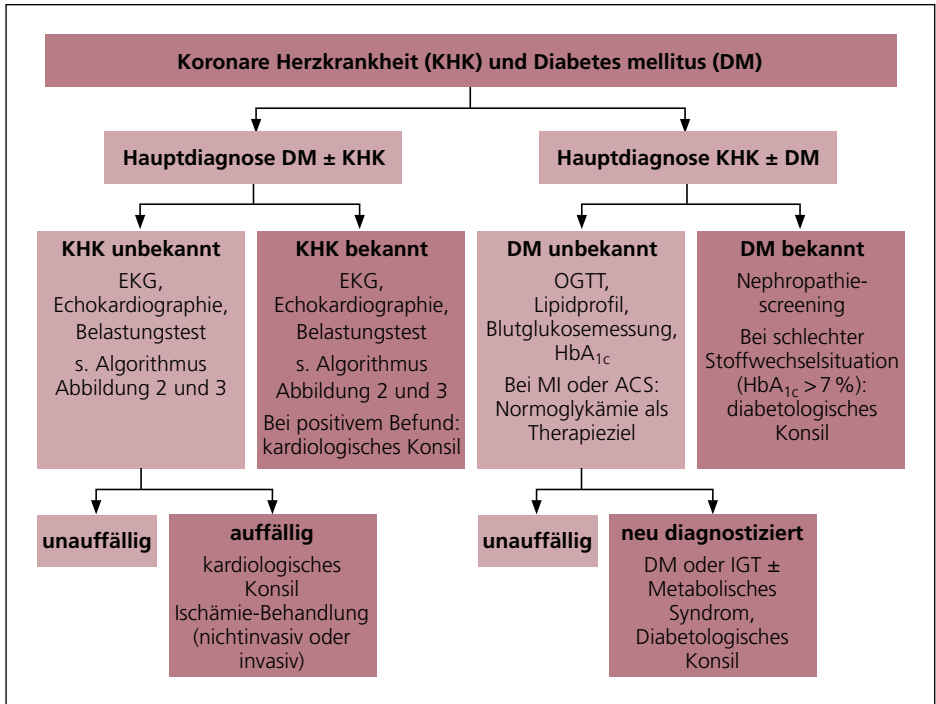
Koronare Herzkrankheit (KHK) und Diabetes mellitus (DM)

Hauptdiagnose DM ± KHK

Hauptdiagnose KHK ± DM

KHK unbekannt
EKG, Echokardiographie, Belastungstest
s. Algorithmus Abbildung 2 und 3

KHK bekannt
EKG, Echokardiographie, Belastungstest
s. Algorithmus Abbildung 2 und 3
Bei positivem Befund: kardiologisches Konsil

DM unbekannt
OGTT, Lipidprofil, Blutglukosemessung, $HbA_{1c}$
Bei MI oder ACS: Normoglykämie als Therapieziel

DM bekannt
Nephropathiescreening
Bei schlechter Stoffwechselsituation ($HbA_{1c}$ > 7 %): diabetologisches Konsil

unauffällig

auffällig
kardiologisches Konsil
Ischämie-Behandlung (nichtinvasiv oder invasiv)

unauffällig

neu diagnostiziert
DM oder IGT ± Metabolisches Syndrom, Diabetologisches Konsil